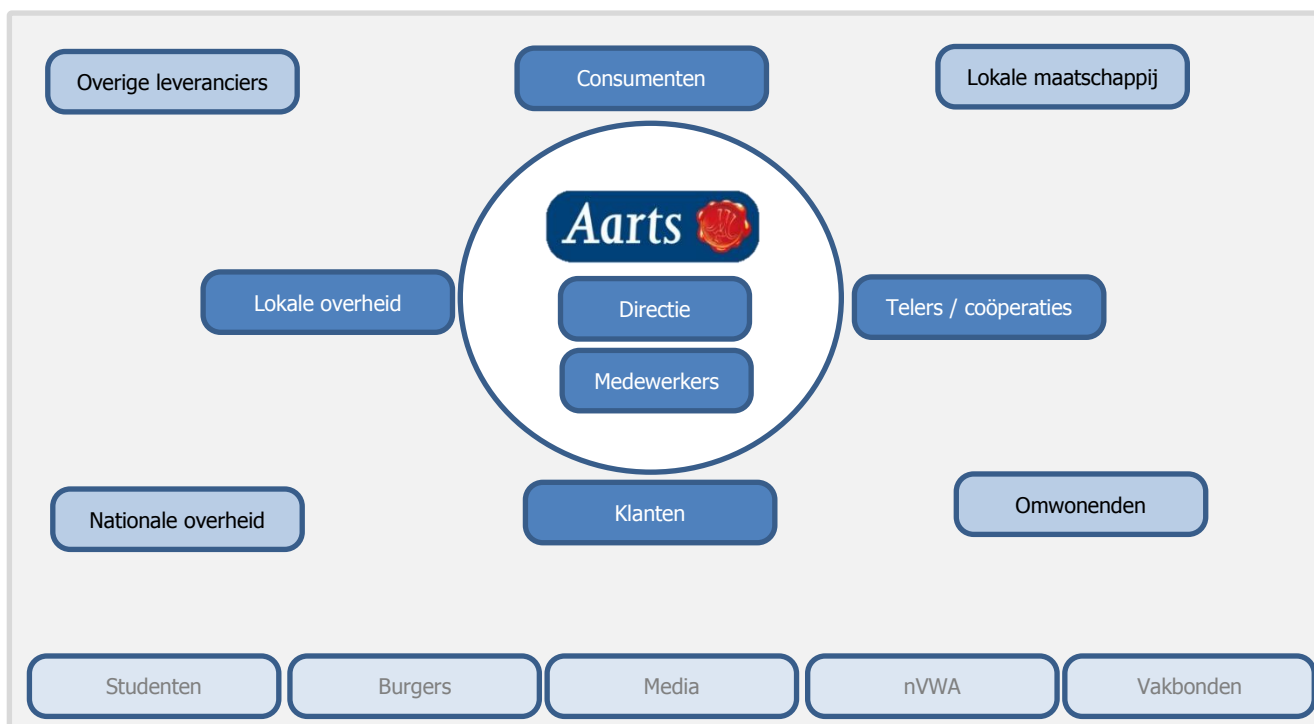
Overige leveranciers

Consumenten

Lokale maatschappij

Aarts

Lokale overheid

Directie

Medewerkers

Telers / coöperaties

Nationale overheid

Klanten

Omwonenden

Studenten

Burgers

Media

nVWA

Vakbonden